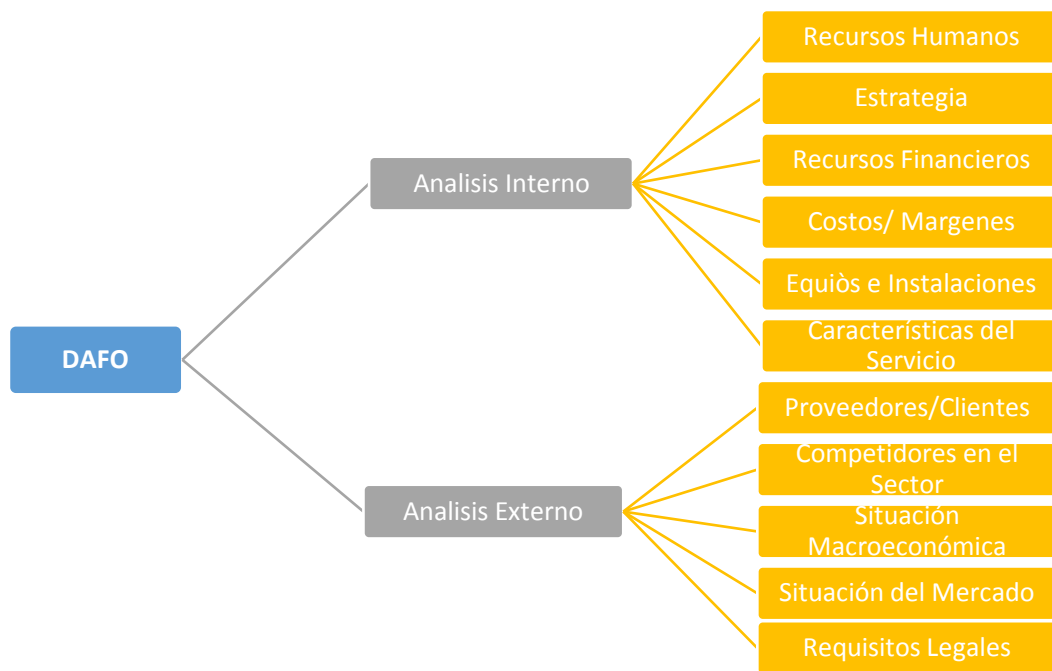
DAFO

Analisis Interno

Recursos Humanos

Estrategia

Recursos Financieros

Costos/ Margenes

Equiòs e Instalaciones

Características del Servicio

Analisis Externo

Proveedores/Clientes

Competidores en el Sector

Situación Macroeconómica

Situación del Mercado

Requisitos Legales